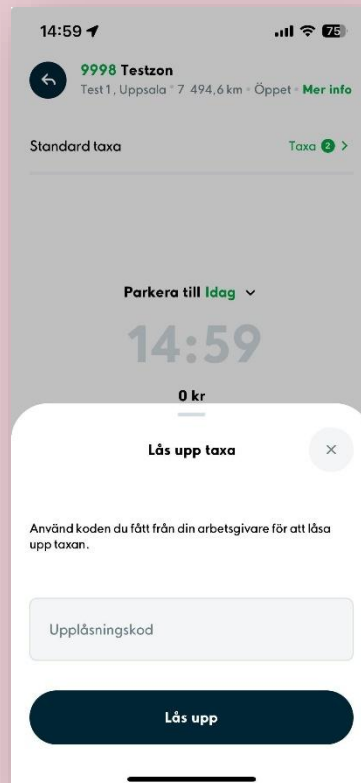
14:59

75

9998 Testzon
Test 1, Uppsala • 7 494,6 km • Öppet • Mer info

Standard taxa

Taxa 2 >

Parkera till Idag

14:59

0 kr

Lås upp taxa

×

Använd koden du fått från din arbetsgivare för att låsa upp taxan.

Upplåsningskod

Lås upp